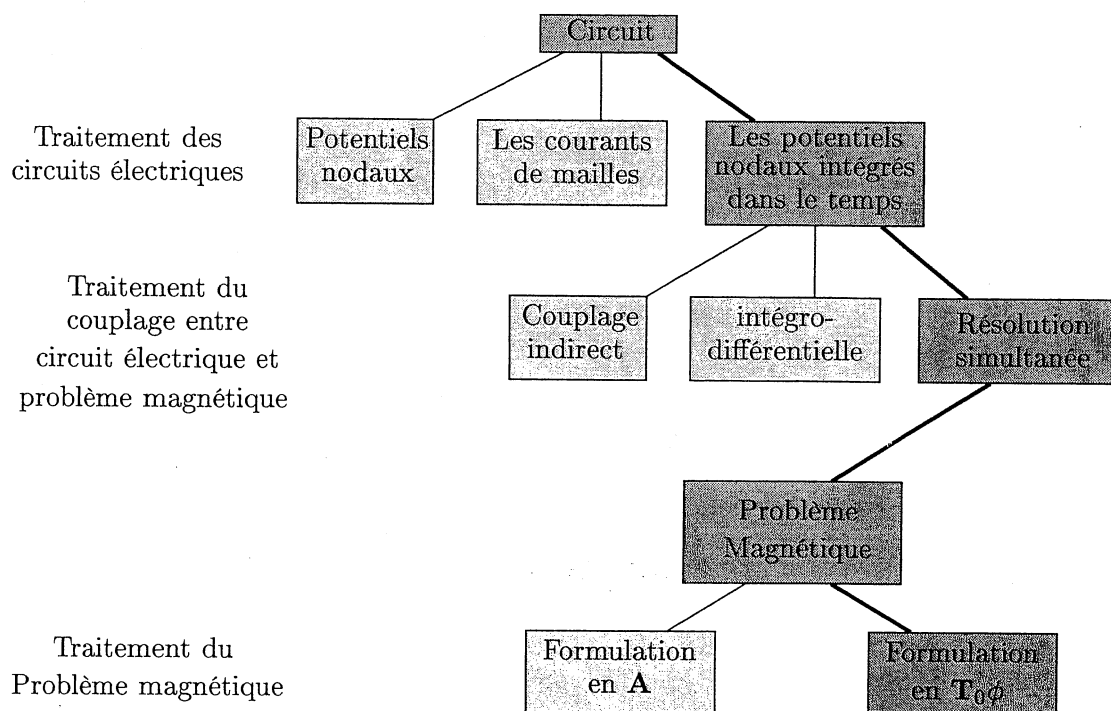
Circuit

Traitement des circuits électriques

Potentiels nodaux

Les courants de mailles

Les potentiels nodaux intégrés dans le temps

Traitement du couplage entre circuit électrique et problème magnétique

Couplage indirect

intégro-différentielle

Résolution simultanée

Problème Magnétique

Traitement du Problème magnétique

Formulation en $\mathbf{A}$

Formulation en $\mathbf{T}_0\phi$